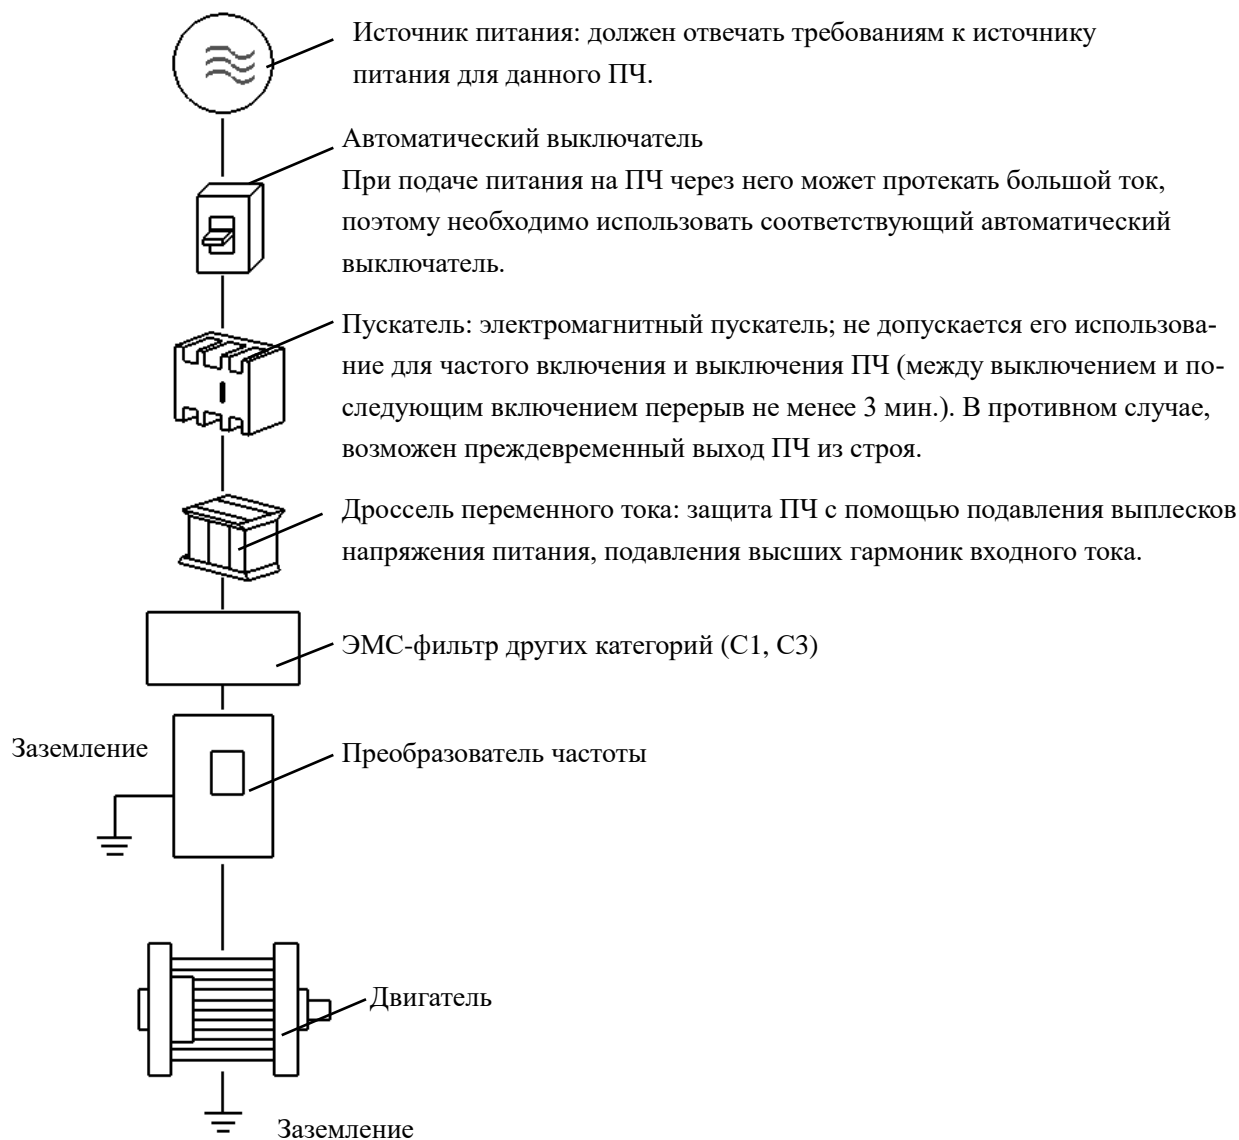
Источник питания: должен отвечать требованиям к источнику питания для данного ПЧ.

Автоматический выключатель
При подаче питания на ПЧ через него может протекать большой ток, поэтому необходимо использовать соответствующий автоматический выключатель.

Пускатель: электромагнитный пускатель; не допускается его использование для частого включения и выключения ПЧ (между выключением и последующим включением перерыв не менее 3 мин.). В противном случае, возможен преждевременный выход ПЧ из строя.

Дроссель переменного тока: защита ПЧ с помощью подавления выплесков напряжения питания, подавления высших гармоник входного тока.

ЭМС-фильтр других категорий (C1, C3)

Заземление

Преобразователь частоты

Двигатель

Заземление